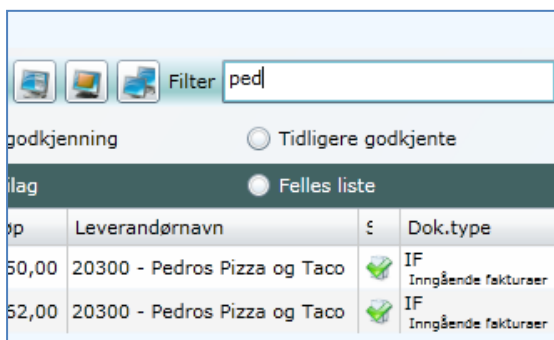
Filter ped

godkjenning
Tidligere godkjente

ilag
Felles liste

| øp | Leverandørnavn | S | Dok.type |
|---|---|---|---|
| 50,00 | 20300 - Pedros Pizza og Taco | | IF Inngående fakturaer |
| 52,00 | 20300 - Pedros Pizza og Taco | | IF Inngående fakturaer |